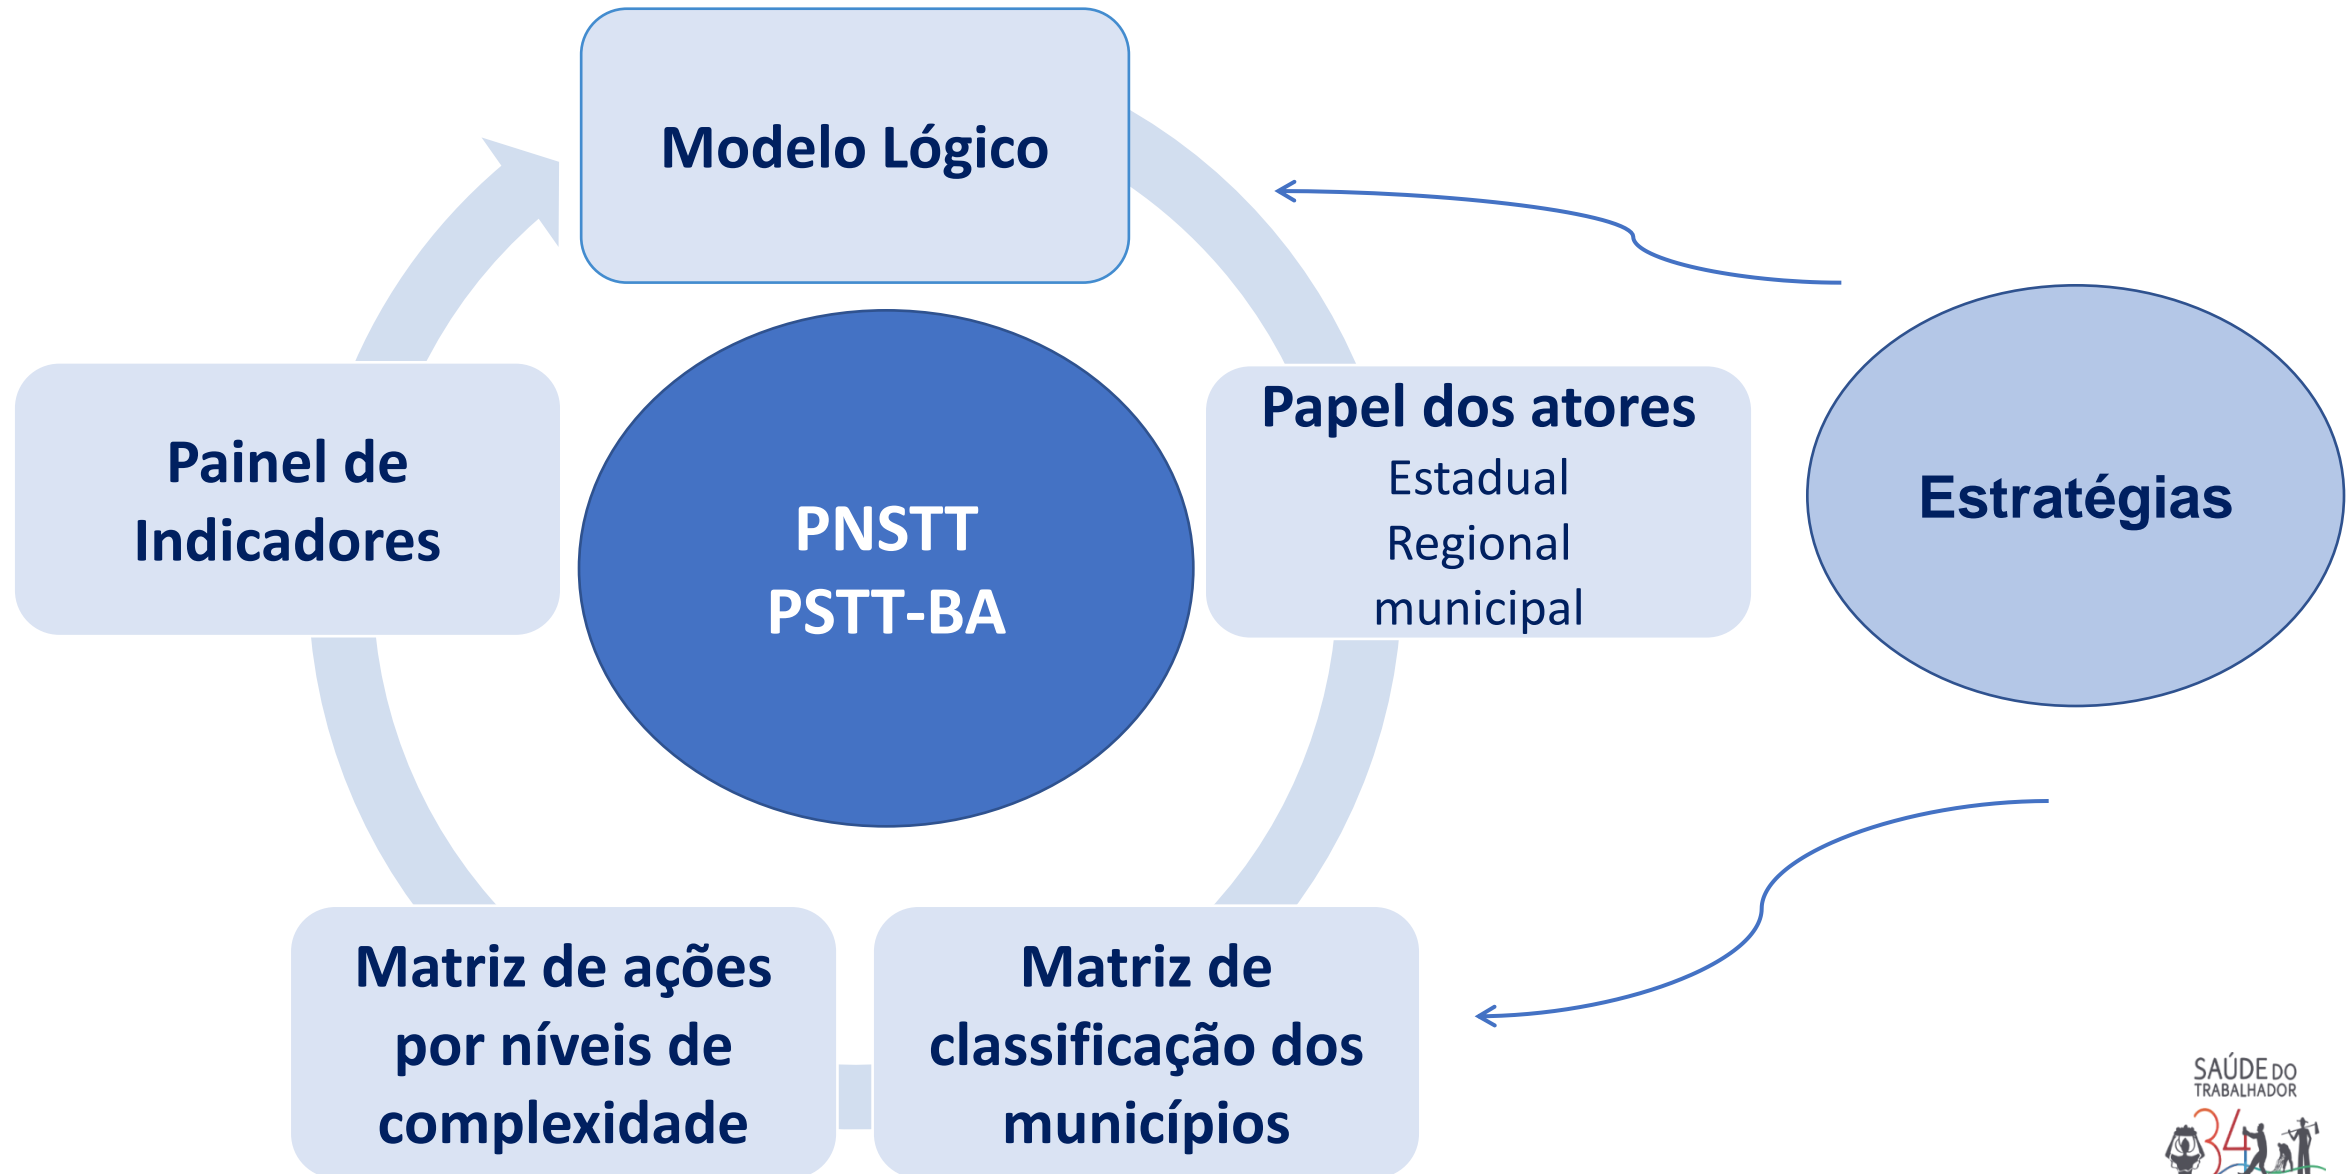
Modelo Lógico

Painel de Indicadores

PNSTT
PSTT-BA

Papel dos atores
Estadual
Regional
municipal

Estratégias

Matriz de ações por níveis de complexidade

Matriz de classificação dos municípios

SAÚDE DO TRABALHADOR
34